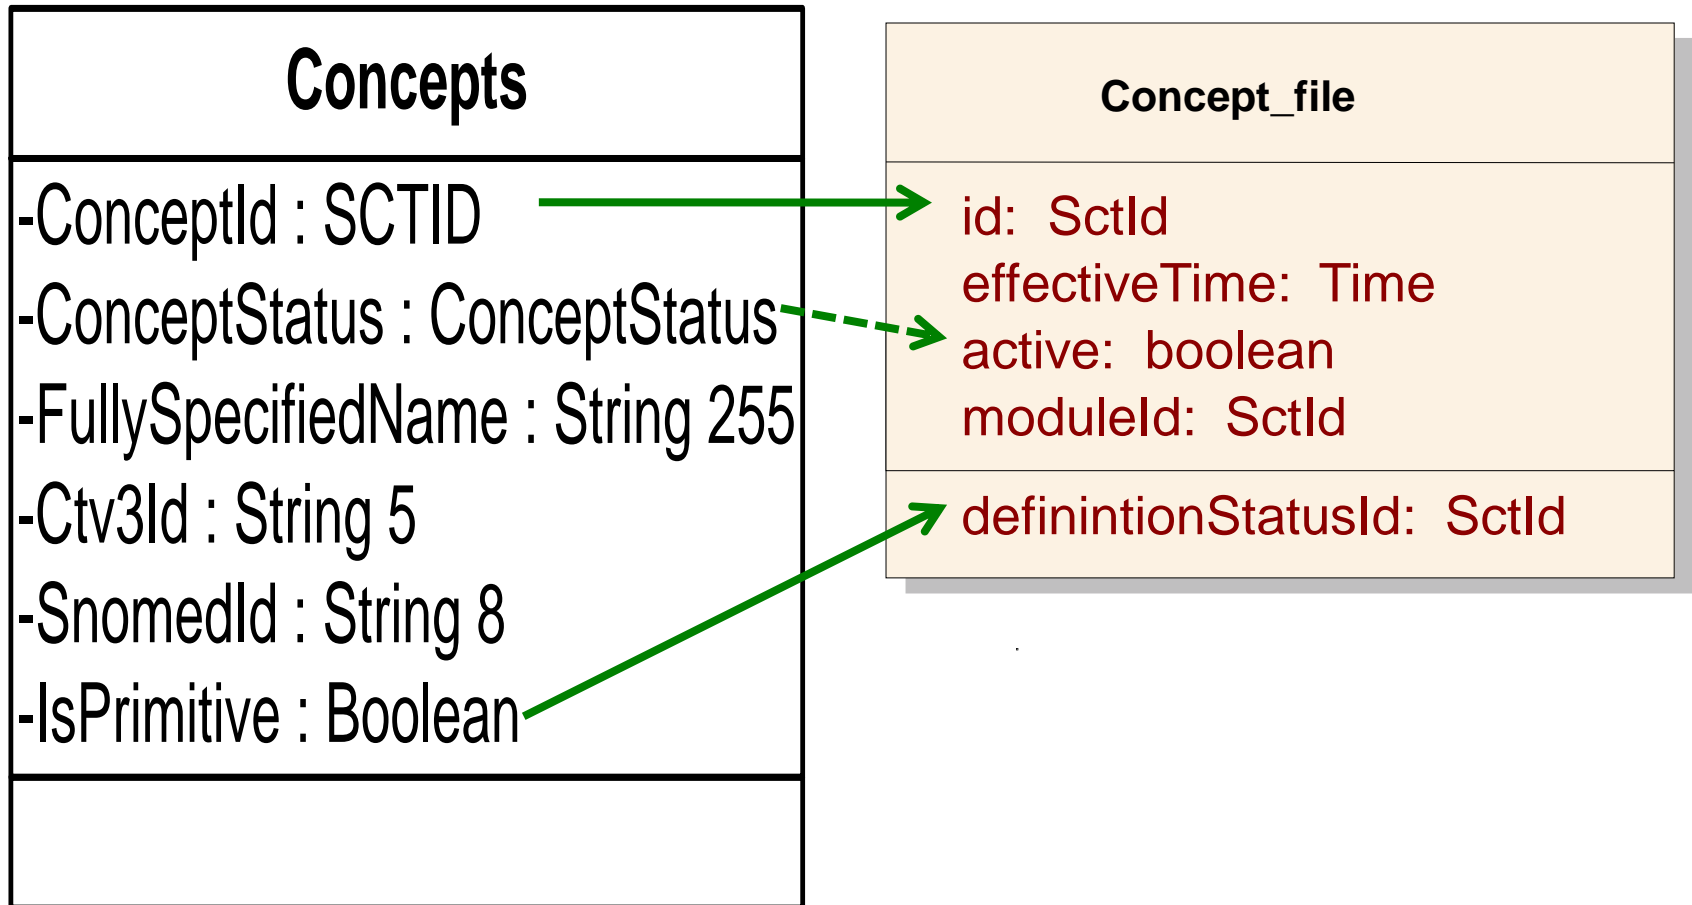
Concepts

-ConceptId : SCTID
-ConceptStatus : ConceptStatus
-FullySpecifiedName : String 255
-Ctv3Id : String 5
-SnomedId : String 8
-IsPrimitive : Boolean

Concept_file

id: SctId
effectiveTime: Time
active: boolean
moduleId: SctId

definintionStatusId: SctId